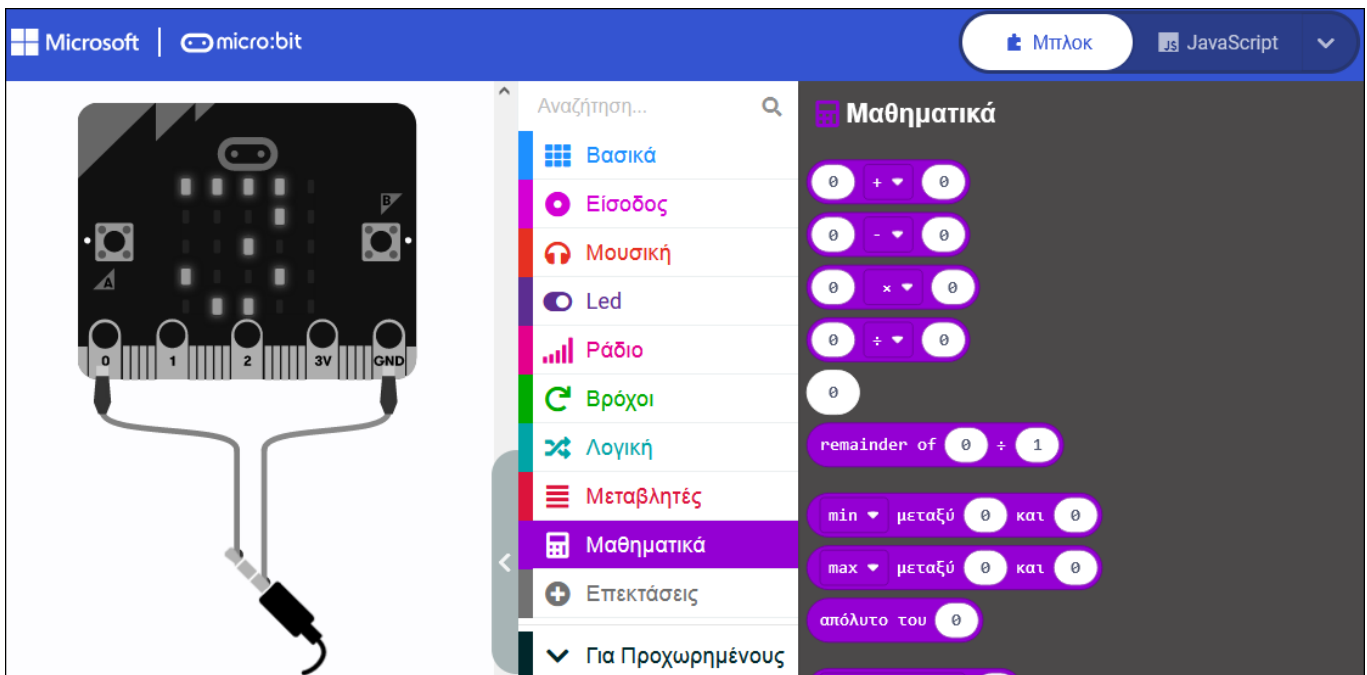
Microsoft | micro:bit

Μπλοκ
JavaScript

B
A
0 1 2 3V GND

Αναζήτηση...
Βασικά
Είσοδος
Μουσική
Led
Ράδιο
Βρόχοι
Λογική
Μεταβλητές
Μαθηματικά
Επεκτάσεις
Για Προχωρημένους

Μαθηματικά

0 + 0
0 - 0
0 × 0
0 ÷ 0
0
remainder of 0 ÷ 1
min μεταξύ 0 και 0
max μεταξύ 0 και 0
απόλυτο του 0